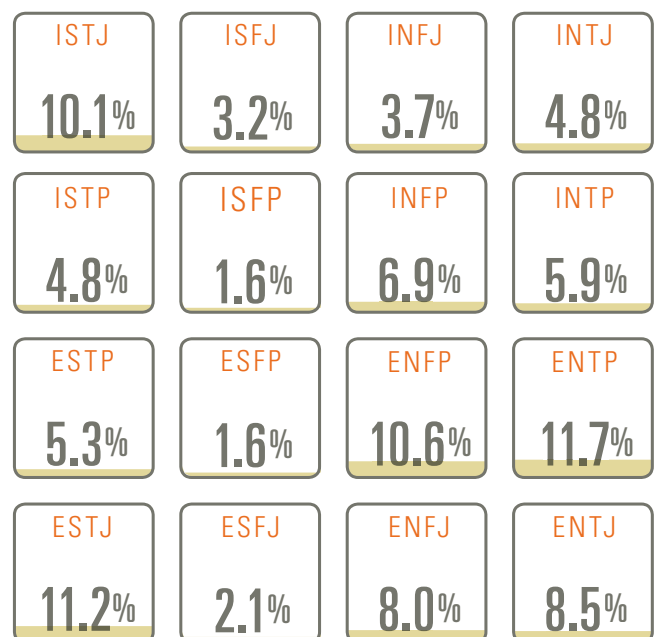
| ISTJ | ISFJ | INFJ | INTJ |
|---|---|---|---|
| 10.1% | 3.2% | 3.7% | 4.8% |
| ISTP | ISFP | INFP | INTP |
| 4.8% | 1.6% | 6.9% | 5.9% |
| ESTP | ESFP | ENFP | ENTP |
| 5.3% | 1.6% | 10.6% | 11.7% |
| ESTJ | ESFJ | ENFJ | ENTJ |
| 11.2% | 2.1% | 8.0% | 8.5% |